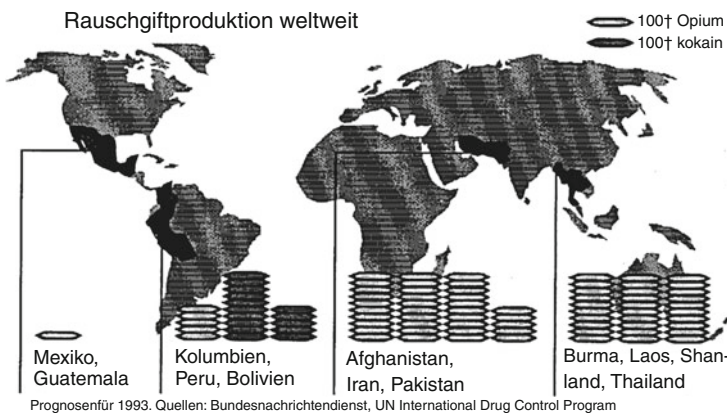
Rauschgiftproduktion weltweit

100† Opium
100† kokain

Mexiko, Guatemala

Kolumbien, Peru, Bolivien

Afghanistan, Iran, Pakistan

Burma, Laos, Shanland, Thailand

Prognosenfür 1993. Quellen: Bundesnachrichtendienst, UN International Drug Control Program